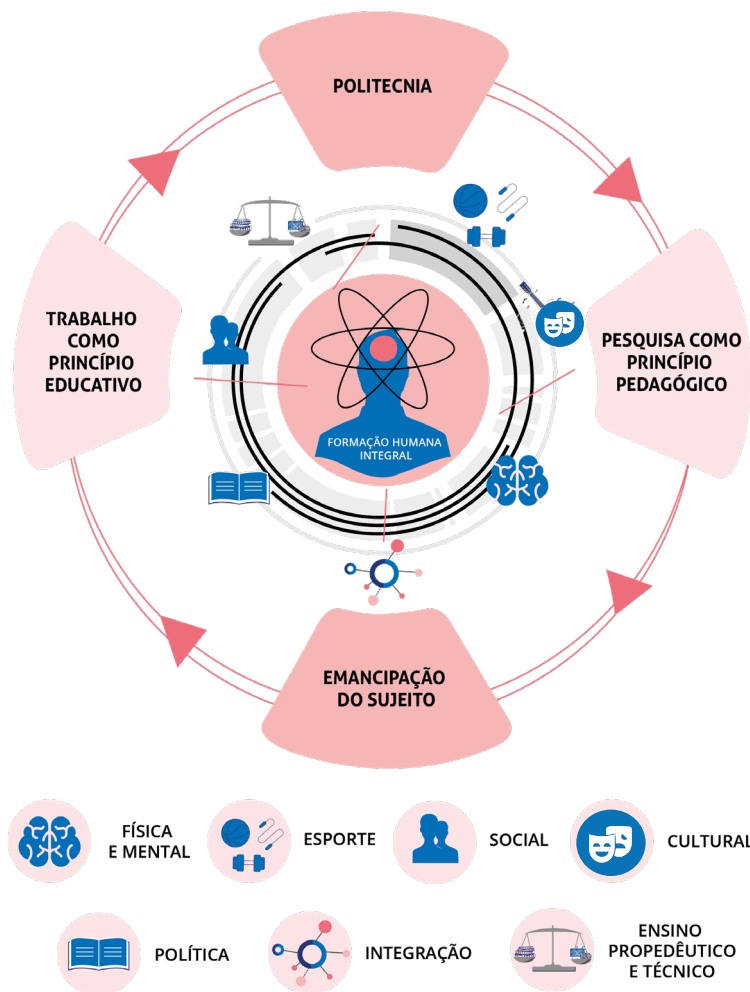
POLITECNIA

TRABALHO COMO PRINCÍPIO EDUCATIVO

PESQUISA COMO PRINCÍPIO PEDAGÓGICO

FORMAÇÃO HUMANA INTEGRAL

EMANCIPAÇÃO DO SUJEITO

FÍSICA E MENTAL

ESPORTE

SOCIAL

CULTURAL

POLÍTICA

INTEGRAÇÃO

ENSINO PROPEDÊUTICO E TÉCNICO